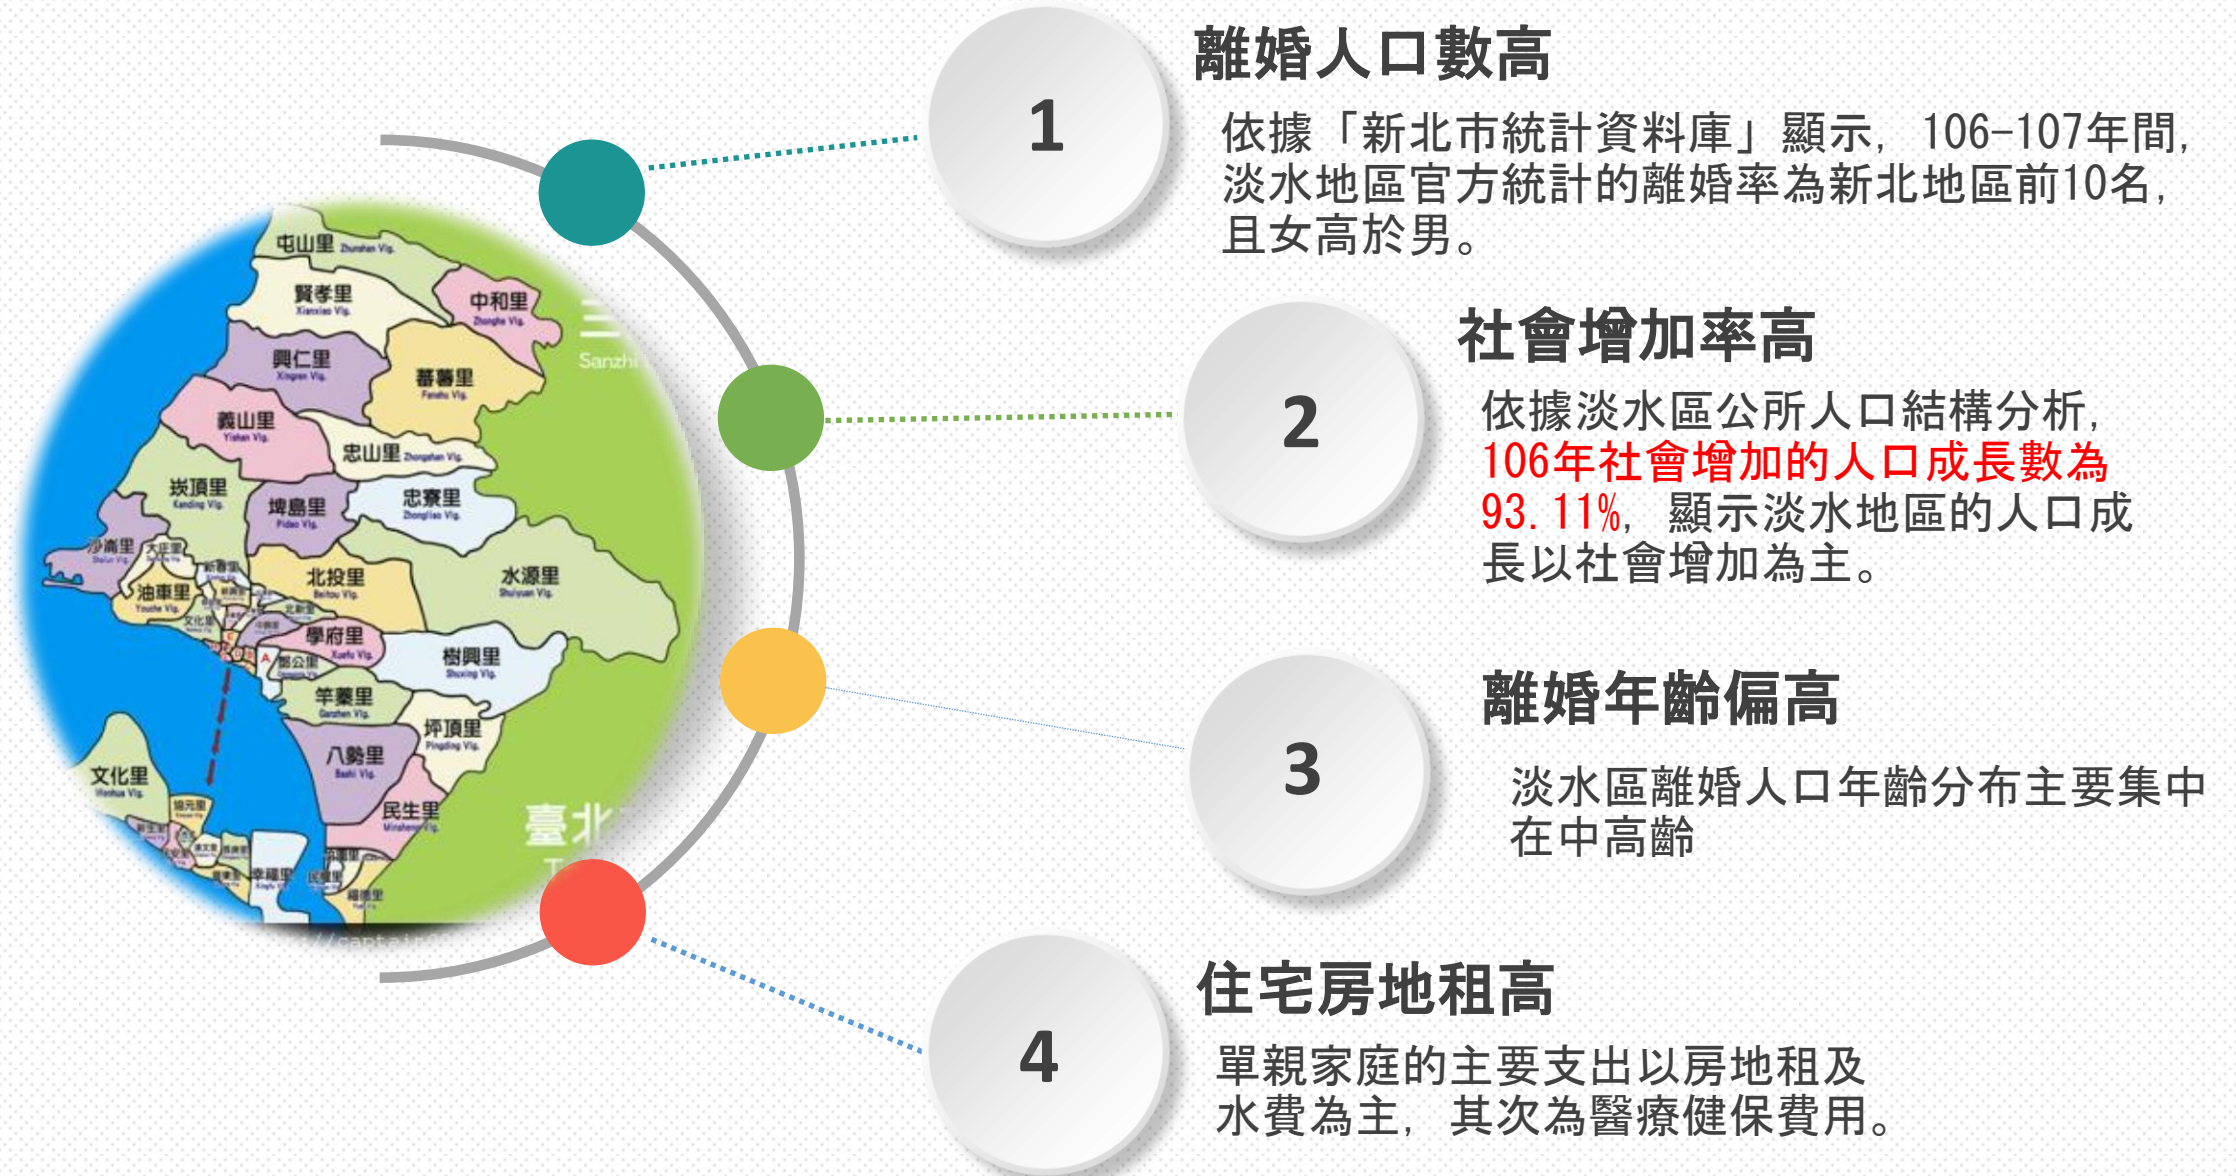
屯山里 Zhunshan Vil.
賢孝里 Xianxiao Vil.
中和里 Zhonghe Vil.
三 Sanzhi
興仁里 Xingren Vil.
蕃薯里 Fanshu Vil.
義山里 Yishan Vil.
忠山里 Zhongshan Vil.
崁頂里 Kanding Vil.
埤島里 Pidao Vil.
忠寮里 Zhongliao Vil.
沙崙里
大庄里
油車里 Youche Vil.
北投里 Beitou Vil.
水源里 Shuiyuan Vil.
學府里 Xuefu Vil.
樹興里 Shuxing Vil.
鄧公里
竿蓁里 Ganzhen Vil.
坪頂里 Pingding Vil.
八勢里 Bashi Vil.
文化里 Wenhua Vil.
民生里 Minsheng Vil.
臺北
福德里

1
離婚人口數高
依據「新北市統計資料庫」顯示，106-107年間，淡水地區官方統計的離婚率為新北地區前10名，且女高於男。

2
社會增加率高
依據淡水區公所人口結構分析，106年社會增加的人口成長數為93.11%，顯示淡水地區的人口成長以社會增加為主。

3
離婚年齡偏高
淡水區離婚人口年齡分布主要集中在中高齡

4
住宅房地租高
單親家庭的主要支出以房地租及水費為主，其次為醫療健保費用。